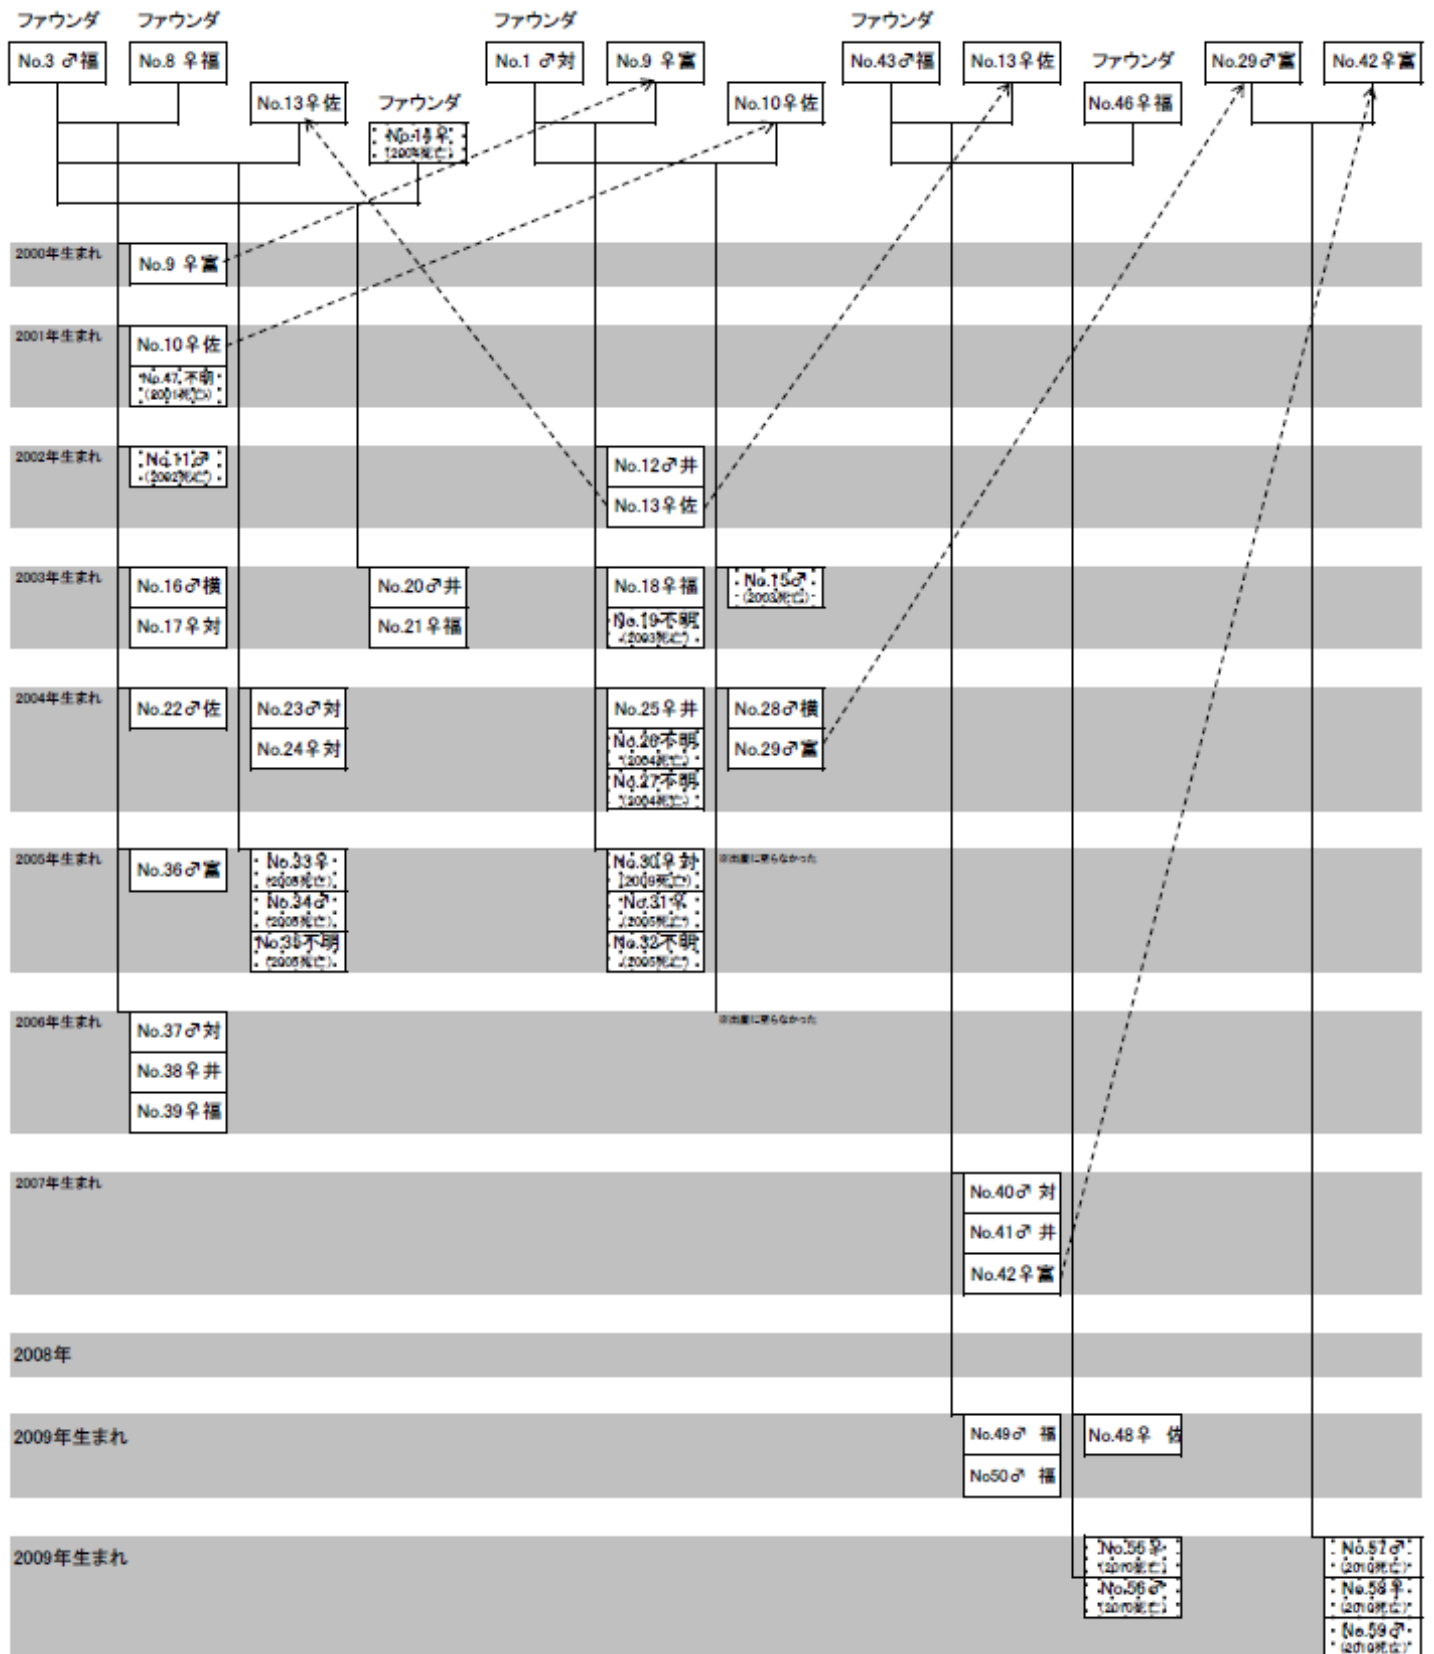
ファウンダ ファウンダ ファウンダ ファウンダ

No.3 ♂福 No.8 ♀福 No.1 ♂対 No.9 ♀富 No.43♂福 No.13♀佐 ファウンダ No.29♂富 No.42♀富

No.13♀佐 ファウンダ No.10♀佐 No.46♀福

No.14♀ (200?死亡)

2000年生まれ No.9 ♀富

2001年生まれ No.10♀佐 No.47 不明 (2001死亡)

2002年生まれ No.11♂ (2002死亡) No.12♂井 No.13♀佐

2003年生まれ No.16♂横 No.17♀対 No.20♂井 No.21♀福 No.18♀福 No.19不明 (2003死亡) No.15♂ (2003死亡)

2004年生まれ No.22♂佐 No.23♂対 No.24♀対 No.25♀井 No.26不明 (2004死亡) No.27不明 (2004死亡) No.28♂横 No.29♂富

2005年生まれ No.36♂富 No.33♀ (2005死亡) No.34♂ (2005死亡) No.35不明 (2005死亡) No.30♀対 (2009死亡) No.31♀ (2005死亡) No.32不明 (2005死亡) ※出産に至らなかった

2006年生まれ No.37♂対 No.38♀井 No.39♀福 ※出産に至らなかった

2007年生まれ No.40♂ 対 No.41♂ 井 No.42♀富

2008年

2009年生まれ No.49♂ 福 No50♂ 福 No.48♀ 佐

2009年生まれ No.55♀ (2010死亡) No.56♂ (2010死亡) No.57♂ (2010死亡) No.58♀ (2010死亡) No.59♂ (2010死亡)